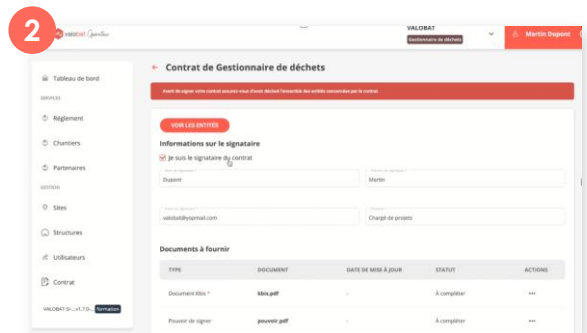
2

valobat Opérations

VALOBAT
Gestionnaire de déchets

Martin Dupont

Tableau de bord
SERVICES
Règlement
Chantiers
Partenaires
GESTION
Sites
Structures
Utilisateurs
Contrat

VALOBAT O-...v1.7.0-... Formation

← Contrat de Gestionnaire de déchets

Avant de signer votre contrat assurez-vous d'avoir déclaré l'ensemble des entités concernées par le contrat

VOIR LES ENTITÉS

Informations sur le signataire

Je suis le signataire du contrat

Nom du signataire
Dupont

Prénom du signataire
Martin

Email du signataire
valobat@yopmail.com

Fonction
Chargé de projets

Documents à fournir

| TYPE | DOCUMENT | DATE DE MISE À JOUR | STATUT | ACTIONS |
|---|---|---|---|---|
| Document Kbis * | kbis.pdf | - | À compléter | ••• |
| Pouvoir de signer | pouvoir.pdf | - | À compléter | ••• |